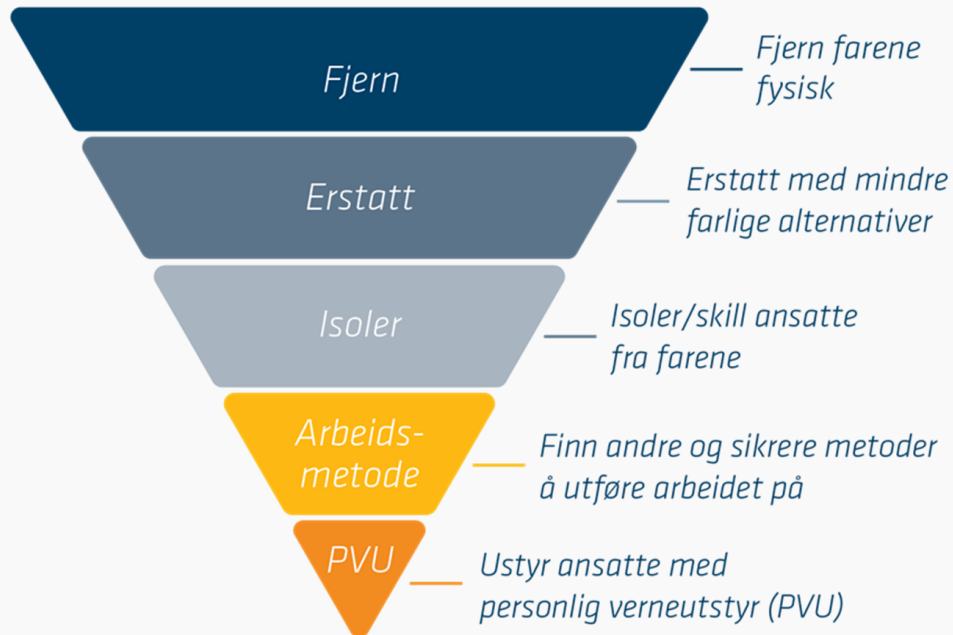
Fjern

Fjern farene fysisk

Erstatt

Erstatt med mindre farlige alternativer

Isoler

Isoler/skill ansatte fra farene

Arbeids-metode

Finn andre og sikrere metoder å utføre arbeidet på

PVU

Ustyr ansatte med personlig verneutstyr (PVU)